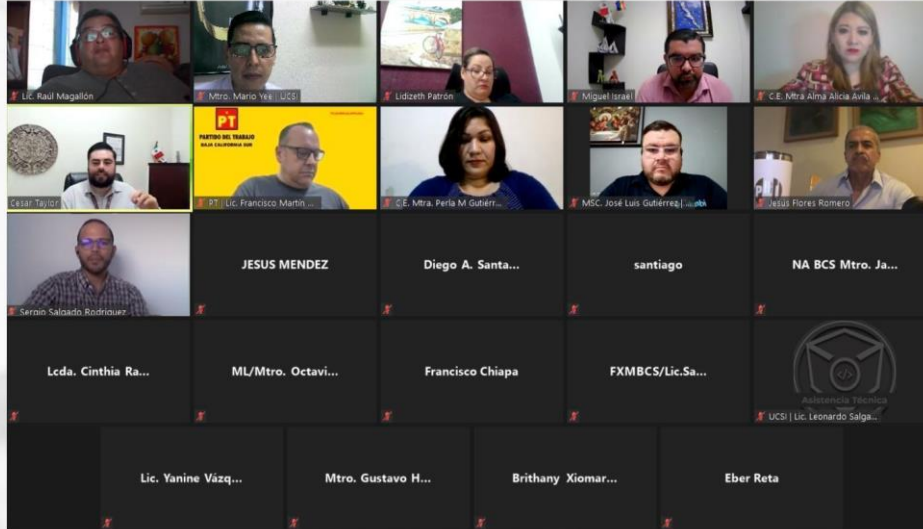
Lic. Raúl Magallón
Mtro. Mario Yee | UCSI
Lidizeth Patrón
Miguel Israel
C.E. Mtra Alma Alicia Avila ...
Cesar Taylor
PT
PARTIDO DEL TRABAJO
BAJA CALIFORNIA SUR
PT | Lic. Francisco Martin ...
C.E. Mtra. Perla M Gutiérr...
MSC. José Luis Gutiérrez | ...
Jesus Flores Romero
Sergio Salgado Rodriguez
JESUS MENDEZ
Diego A. Santa...
santiago
NA BCS Mtro. Ja...
Lcda. Cinthia Ra...
ML/Mtro. Octavi...
Francisco Chiapa
FXMBCS/Lic.Sa...
Asistencia Técnica
UCSI | Lic. Leonardo Salga...
Lic. Yanine Vázq...
Mtro. Gustavo H...
Brithany Xiomar...
Eber Reta